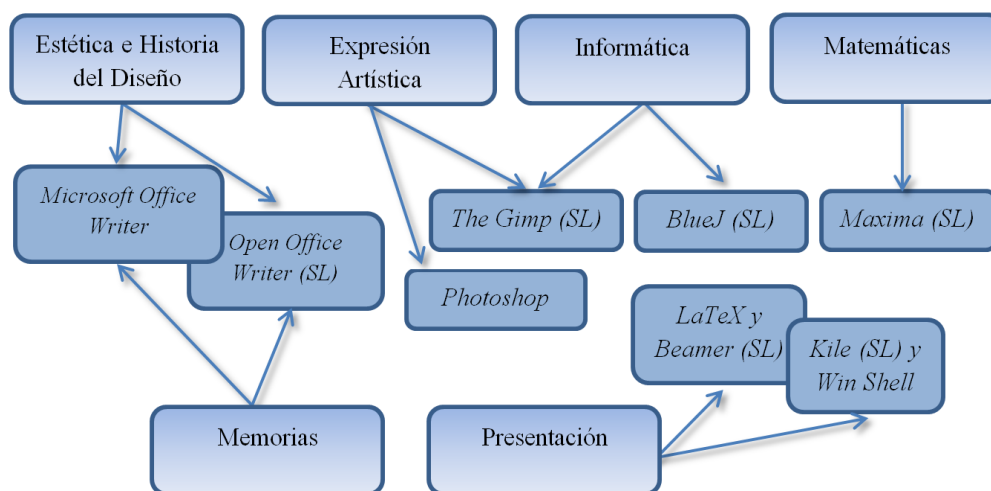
Estética e Historia del Diseño

Expresión Artística

Informática

Matemáticas

Microsoft Office Writer

Open Office Writer (SL)

The Gimp (SL)

BlueJ (SL)

Maxima (SL)

Photoshop

LaTeX y Beamer (SL)

Kile (SL) y Win Shell

Memorias

Presentación